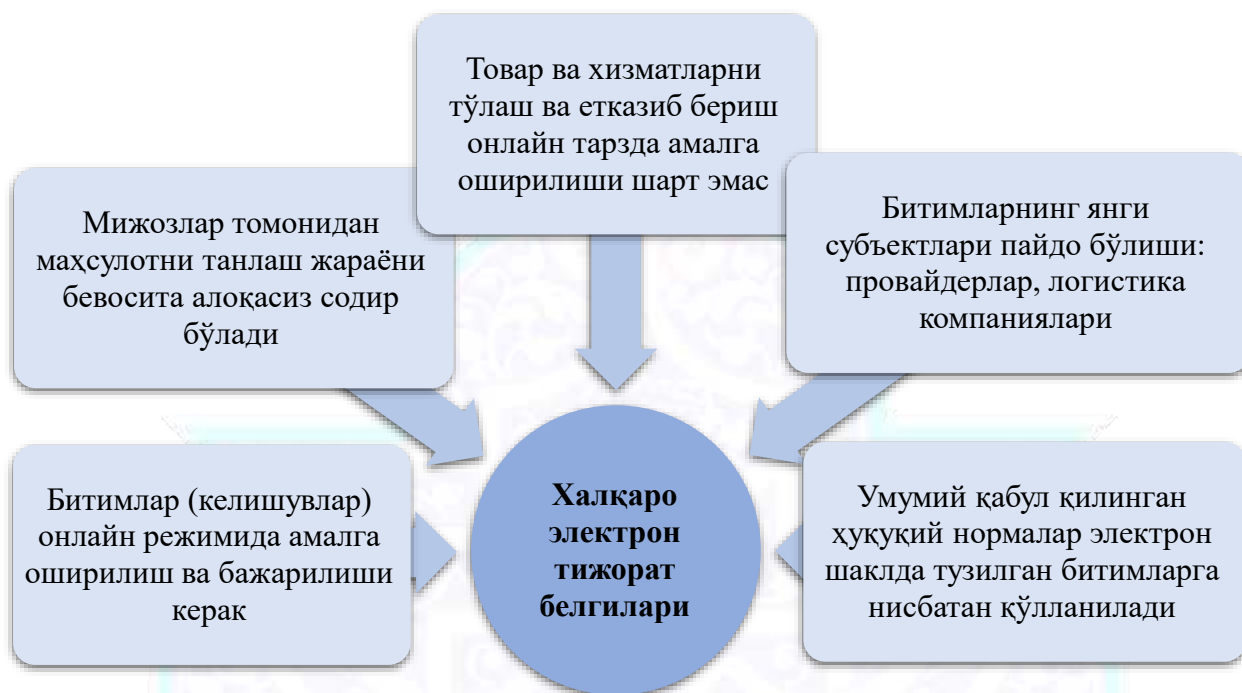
Товар ва хизматларни тўлаш ва етказиб бериш онлайн тарзда амалга оширилиши шарт эмас

Мижозлар томонидан маҳсулотни танлаш жараёни бевосита алоқасиз содир бўлади

Битимларнинг янги субъектлари пайдо бўлиши: провайдерлар, логистика компаниялари

Битимлар (келишувлар) онлайн режимида амалга оширилиш ва бажарилиши керак

Халқаро электрон тижорат белгилари

Умумий қабул қилинган ҳуқуқий нормалар электрон шаклда тузилган битимларга нисбатан қўлланилади